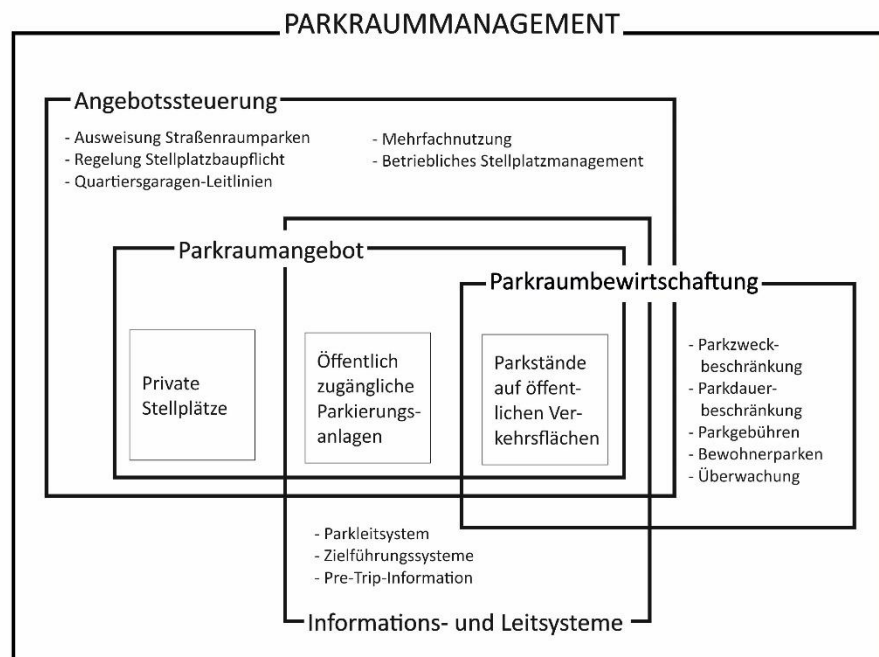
PARKRAUMMANAGEMENT

Angebotssteuerung

- Ausweisung Straßenraumparken
- Regelung Stellplatzbaupflicht
- Quartiersgaragen-Leitlinien

- Mehrfachnutzung
- Betriebliches Stellplatzmanagement

Parkraumangebot

Private Stellplätze

Öffentlich zugängliche Parkierungsanlagen

Parkstände auf öffentlichen Verkehrsflächen

Parkraumbewirtschaftung

- Parkzweckbeschränkung
- Parkdauerbeschränkung
- Parkgebühren
- Bewohnerparken
- Überwachung

- Parkleitsystem
- Zielführungssysteme
- Pre-Trip-Information

Informations- und Leitsysteme